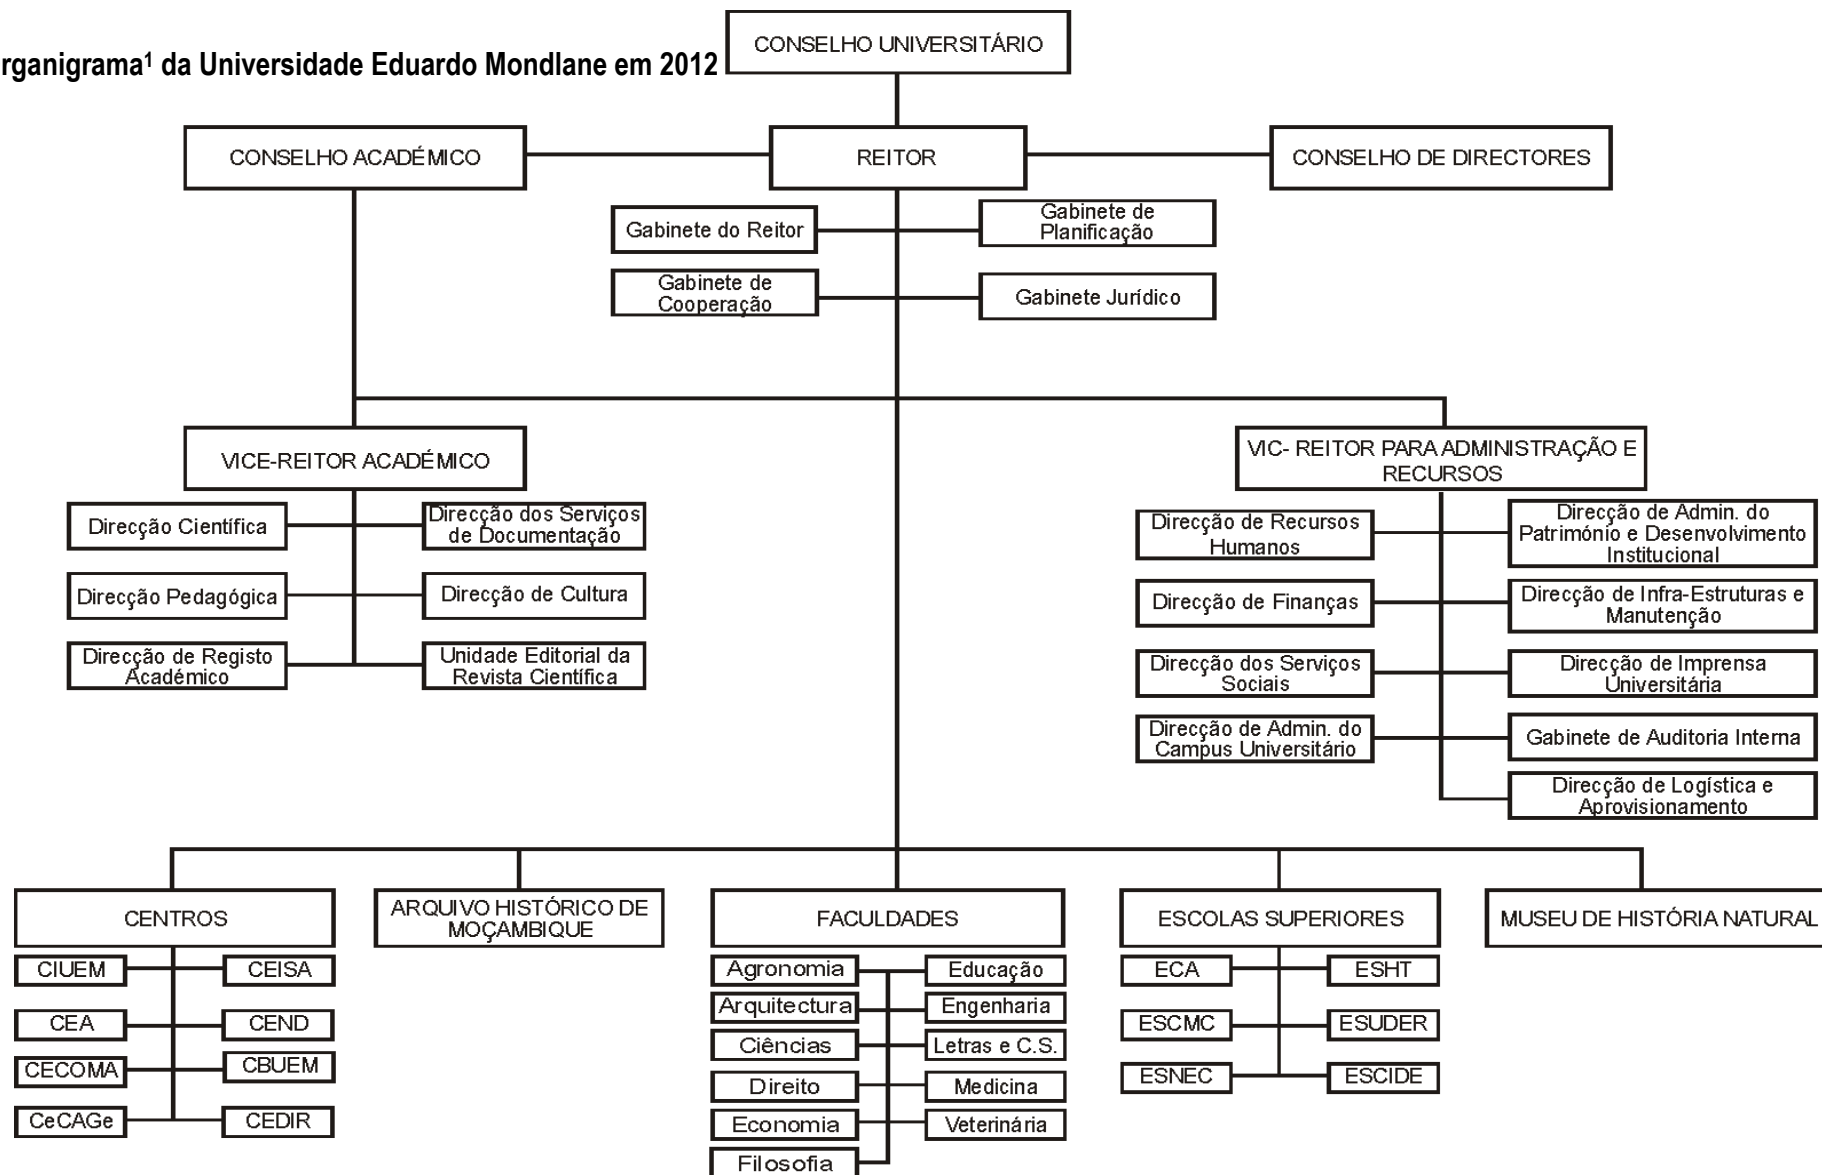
rganigrama¹ da Universidade Eduardo Mondlane em 2012

CONSELHO UNIVERSITÁRIO

CONSELHO ACADÉMICO

REITOR

CONSELHO DE DIRECTORES

Gabinete do Reitor

Gabinete de Planificação

Gabinete de Cooperação

Gabinete Jurídico

VICE-REITOR ACADÉMICO

Direcção Científica

Direcção dos Serviços de Documentação

Direcção Pedagógica

Direcção de Cultura

Direcção de Registo Académico

Unidade Editorial da Revista Científica

VIC- REITOR PARA ADMINISTRAÇÃO E RECURSOS

Direcção de Recursos Humanos

Direcção de Admin. do Património e Desenvolvimento Institucional

Direcção de Finanças

Direcção de Infra-Estruturas e Manutenção

Direcção dos Serviços Sociais

Direcção de Imprensa Universitária

Direcção de Admin. do Campus Universitário

Gabinete de Auditoria Interna

Direcção de Logística e Aprovisionamento

CENTROS

CIUEM

CEISA

CEA

CEND

CECOMA

CBUEM

CeCAGe

CEDIR

ARQUIVO HISTÓRICO DE MOÇAMBIQUE

FACULDADES

Agronomia

Educação

Arquitectura

Engenharia

Ciências

Letras e C.S.

Direito

Medicina

Economia

Veterinária

Filosofia

ESCOLAS SUPERIORES

ECA

ESHT

ESCMC

ESUDER

ESNEC

ESCIDE

MUSEU DE HISTÓRIA NATURAL